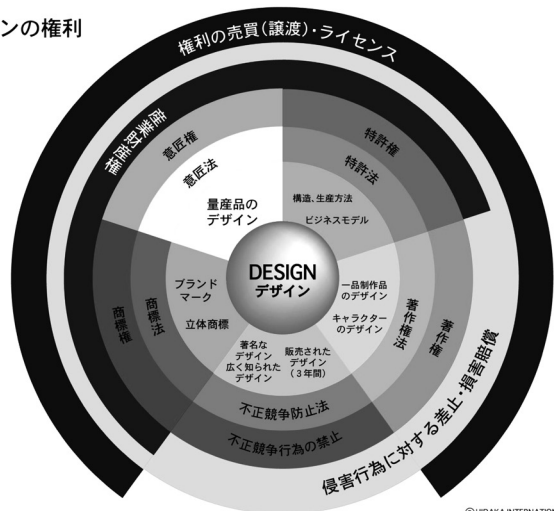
ンの権利

権利の売買(譲渡)・ライセンス

産業財産権

意匠権

意匠法

量産品のデザイン

特許権

特許法

構造、生産方法

ビジネスモデル

DESIGN

デザイン

ブランドマーク

立体商標

商標法

商標権

一品制作品のデザイン

キャラクターのデザイン

著作権法

著作権

著名なデザイン 広く知られたデザイン

販売されたデザイン (3年間)

不正競争防止法

不正競争行為の禁止

侵害行為に対する差止・損害賠償

©HIRAKA INTERNATION